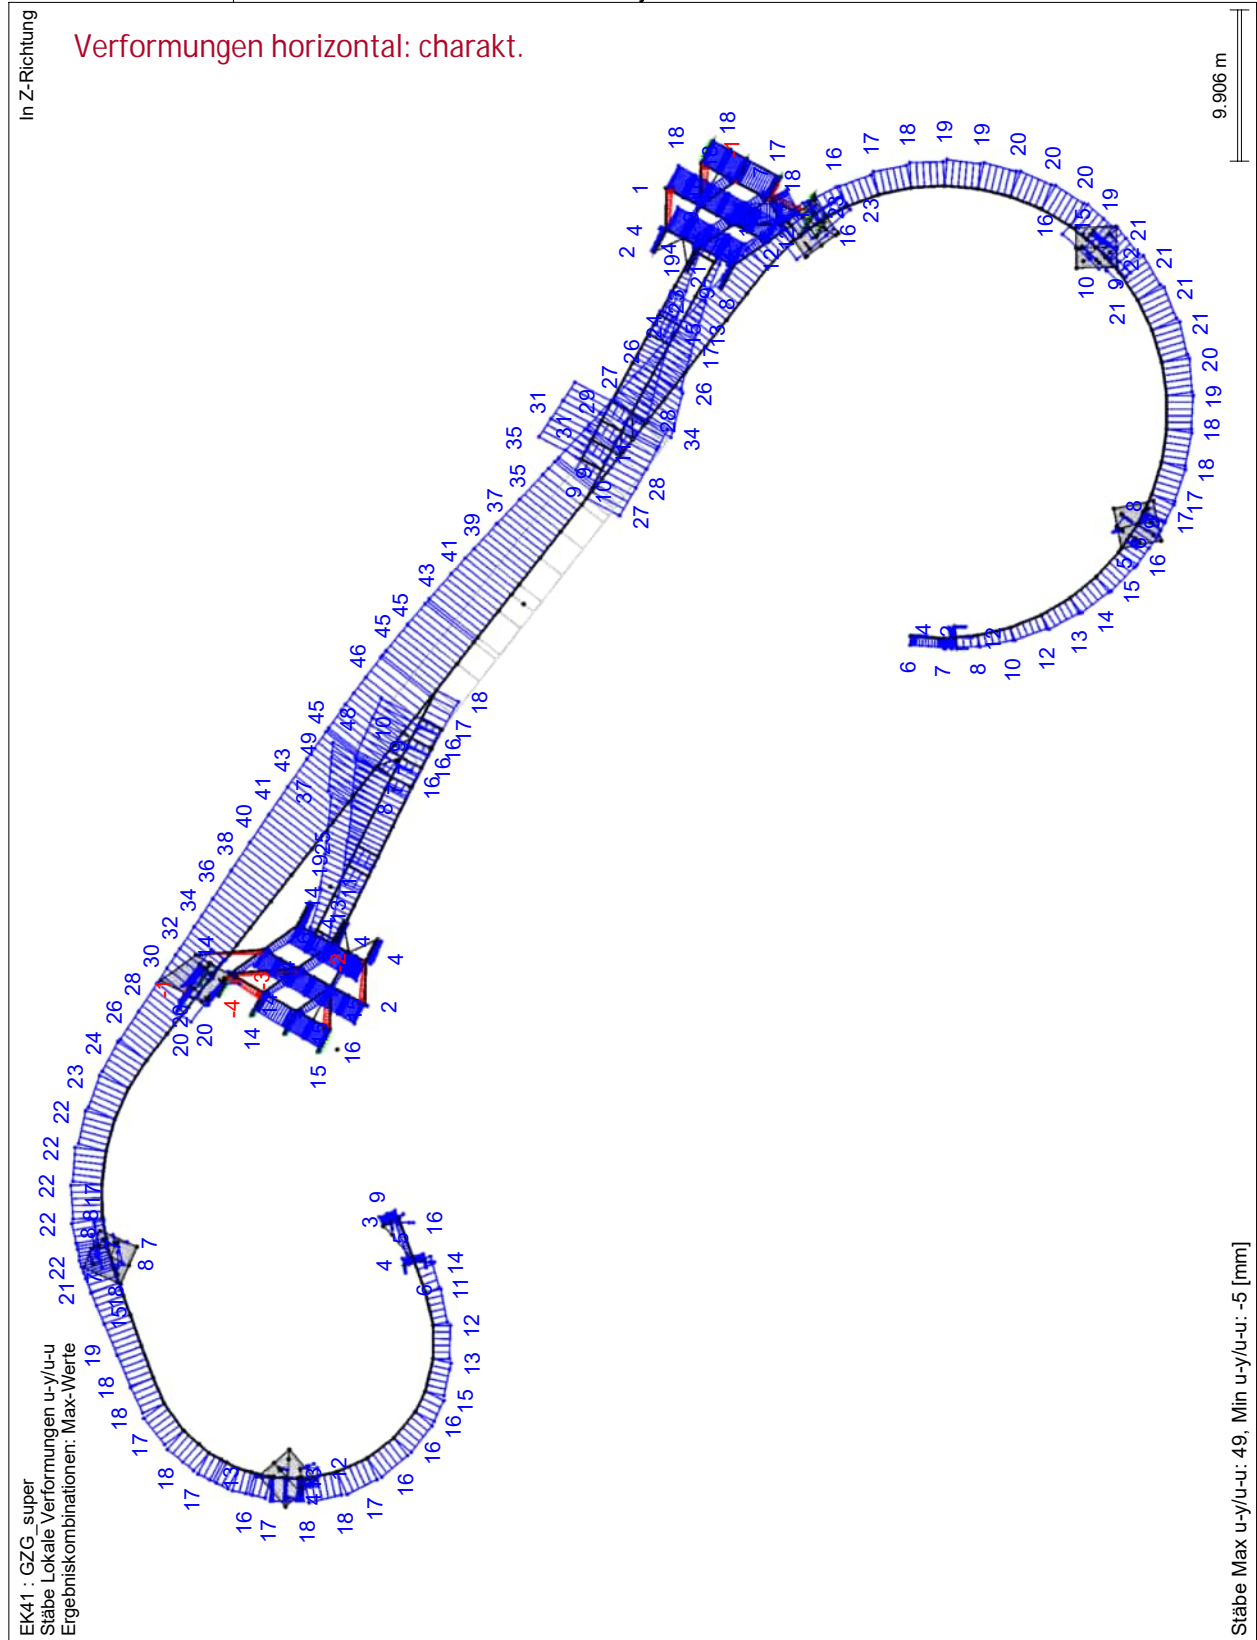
In Z-Richtung

Verformungen horizontal: charakt.

9.906 m

EK41 : GZG_super
Stäbe Lokale Verformungen u-y/u-u
Ergebniskombinationen: Max-Werte

Stäbe Max u-y/u-u: 49, Min u-y/u-u: -5 [mm]

18 18 17 16 17 18 19 19 20 20 20 19 16 15 21 21 21 21 20 19 18 18 17 17 16 15 14 13 12 10 8 7 6 4 1 2 4 -1 18 23 16 10 9 21 22 194 21 8 24 26 27 26 17 13 34 31 29 31 35 35 28 27 9 9 10 37 39 41 43 45 45 46 48 45 49 43 41 40 38 36 34 32 30 28 26 24 23 22 22 22 22 22 21 37 10 18 17 16 16 16 8 25 19 14 13 4 4 2 -2 -3 -4 -1 20 20 20 14 15 16 19 18 18 17 18 17 16 17 18 18 17 16 16 16 15 13 12 11 14 16 9 3 4 8 7 12